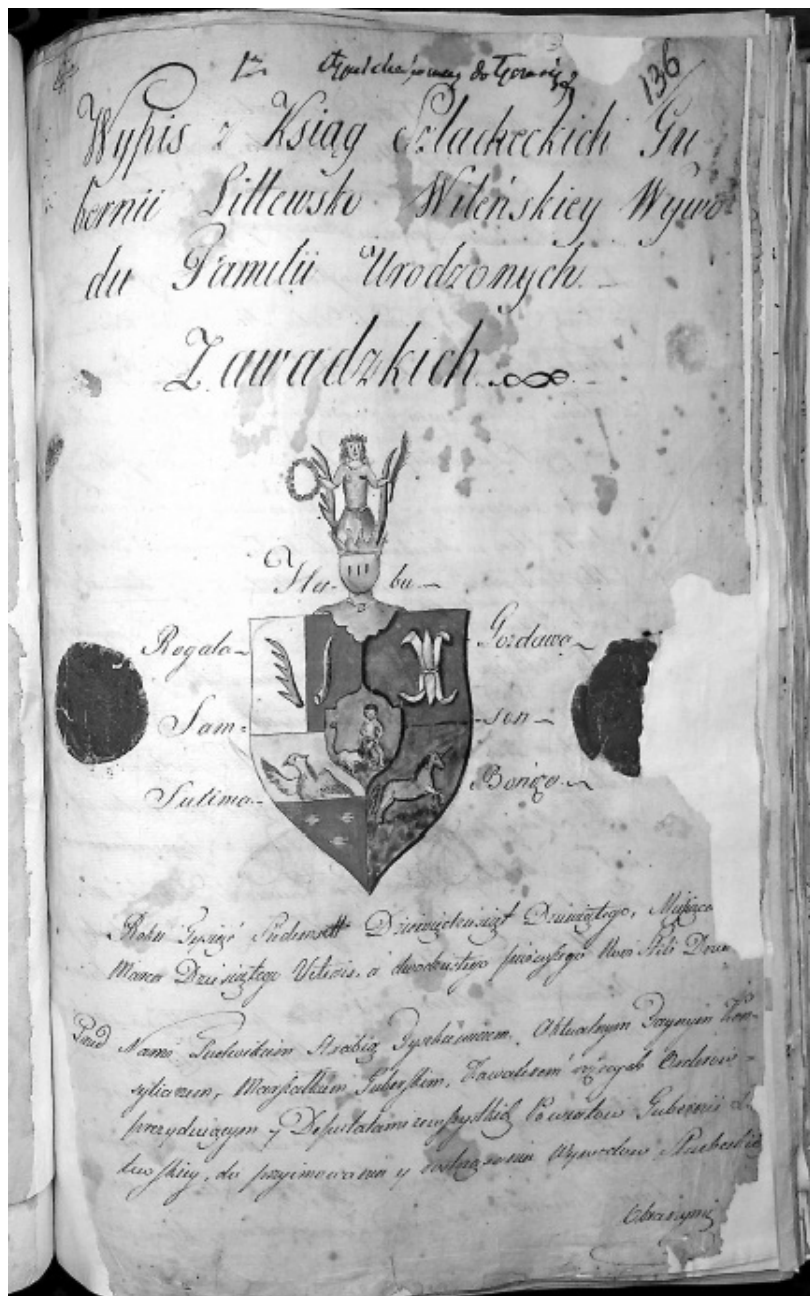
12 Oddelegowany do Tgoraizy 136

Wypis z Xiąg Szlacheckich Gubernii Littewsko Wileńskiey Wywodu Famillii Urodzonych

Zawadzkich

Herbu

Regala Gozdawa

Samson

Sulima Bonge

Roku Tysiąc Siedemset Dziewięćdziesiąt Dziewiątego, Miesiąca Marca Dziesiątego Veteris, a dwudziestego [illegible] Novi Stili Dnia

Przed Nami Siedmioma Stolnikiem Stanów Gubernii Powiatu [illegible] Konsyliarzem, Marszałkiem Guberskim, Zawadzkiem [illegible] Orderów prezydującym z Deputatami wszystkich Powiatów Gubernii Littewskiey, do przyimowania y roztrząsania Wywodów Szlachectwa

Obranymi